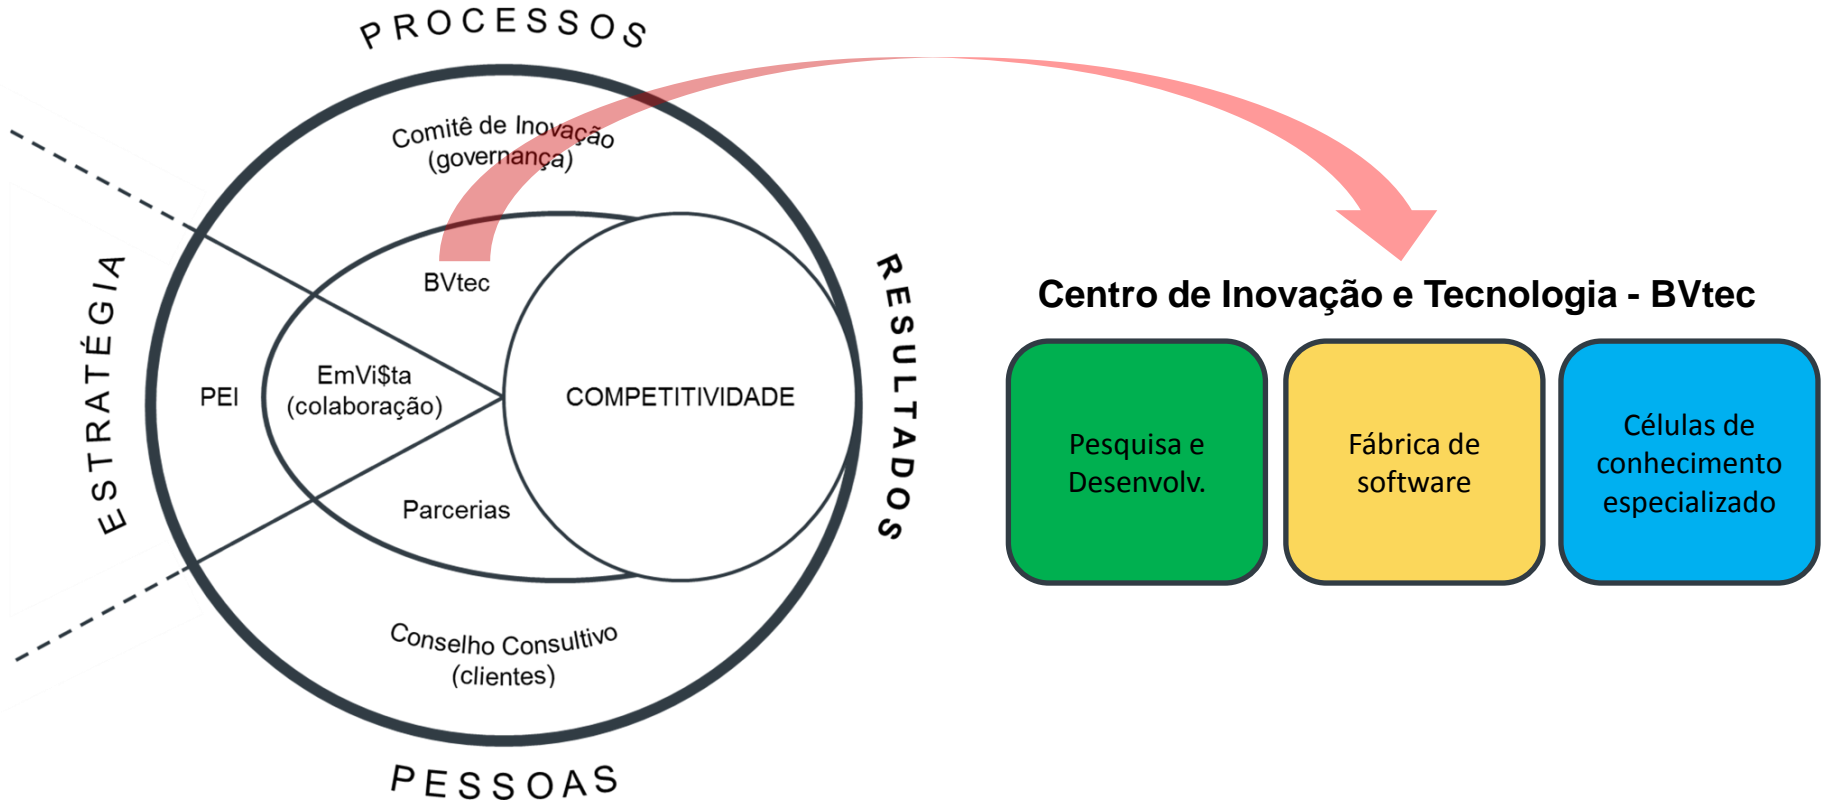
PROCESSOS

ESTRATÉGIA

RESULTADOS

PESSOAS

Comitê de Inovação (governança)

BVtec

PEI

EmVi$ta (colaboração)

COMPETITIVIDADE

Parcerias

Conselho Consultivo (clientes)

Centro de Inovação e Tecnologia - BVtec

Pesquisa e Desenvolv.

Fábrica de software

Células de conhecimento especializado